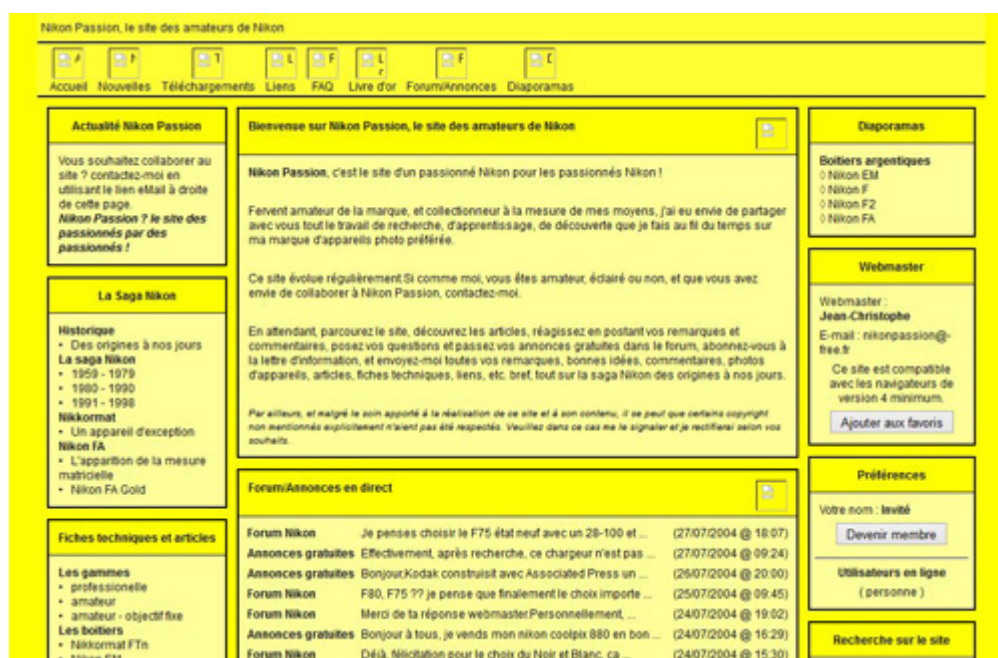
Nikon Passion, le site des amateurs de Nikon

Accueil Nouvelles Téléchargements Liens FAQ Livre d'or Forum/Annonces Diaporamas

Actualité Nikon Passion

Vous souhaitez collaborer au site ? contactez-moi en utilisant le lien eMail à droite de cette page.
Nikon Passion ? le site des passionnés par des passionnés !

La Saga Nikon

Historique
• Des origines à nos jours
La saga Nikon
• 1959 - 1979
• 1980 - 1990
• 1991 - 1998
Nikkormat
• Un appareil d'exception
Nikon FA
• L'apparition de la mesure matricielle
• Nikon FA Gold

Fiches techniques et articles

Les gammes
• professionelle
• amateur
• amateur - objectif fixe
Les boitiers
• Nikkormat FTn
• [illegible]

Bienvenue sur Nikon Passion, le site des amateurs de Nikon

Nikon Passion, c'est le site d'un passionné Nikon pour les passionnés Nikon !

Fervent amateur de la marque, et collectionneur à la mesure de mes moyens, j'ai eu envie de partager avec vous tout le travail de recherche, d'apprentissage, de découverte que je fais au fil du temps sur ma marque d'appareils photo préférée.

Ce site évolue régulièrement.Si comme moi, vous êtes amateur, éclairé ou non, et que vous avez envie de collaborer à Nikon Passion, contactez-moi.

En attendant, parcourez le site, découvrez les articles, réagissez en postant vos remarques et commentaires, posez vos questions et passez vos annonces gratuites dans le forum, abonnez-vous à la lettre d'information, et envoyez-moi toutes vos remarques, bonnes idées, commentaires, photos d'appareils, articles, fiches techniques, liens, etc. bref, tout sur la saga Nikon des origines à nos jours.

Par ailleurs, et malgré le soin apporté à la réalisation de ce site et à son contenu, il se peut que certains copyright non mentionnés explicitement n'aient pas été respectés. Veuillez dans ce cas me le signaler et je rectifierai selon vos souhaits.

Forum/Annonces en direct

| Forum Nikon | Je penses choisir le F75 était neuf avec un 28-100 et ... | (27/07/2004 @ 18:07) |
| Annonces gratuites | Effectivement, après recherche, ce chargeur n'est pas ... | (27/07/2004 @ 09:24) |
| Annonces gratuites | Bonjour,Kodak construisit avec Associated Press un ... | (26/07/2004 @ 20:00) |
| Forum Nikon | F80, F75 ?? je pense que finalement le choix importe ... | (25/07/2004 @ 09:45) |
| Forum Nikon | Merci de ta réponse webmaster.Personnellement, ... | (24/07/2004 @ 19:02) |
| Annonces gratuites | Bonjour à tous, je vends mon nikon coolpix 880 en bon ... | (24/07/2004 @ 16:29) |
| Forum Nikon | Déjà, félicitation pour le choix du Noir et Blanc, ca ... | (24/07/2004 @ 15:30) |

Diaporamas

Boitiers argentiques
Nikon EM
Nikon F
Nikon F2
Nikon FA

Webmaster

Webmaster : Jean-Christophe
E-mail : nikonpassion@free.fr
Ce site est compatible avec les navigateurs de version 4 minimum.
Ajouter aux favoris

Préférences

Votre nom : Invité
Devenir membre
Utilisateurs en ligne
( personne )

Recherche sur le site